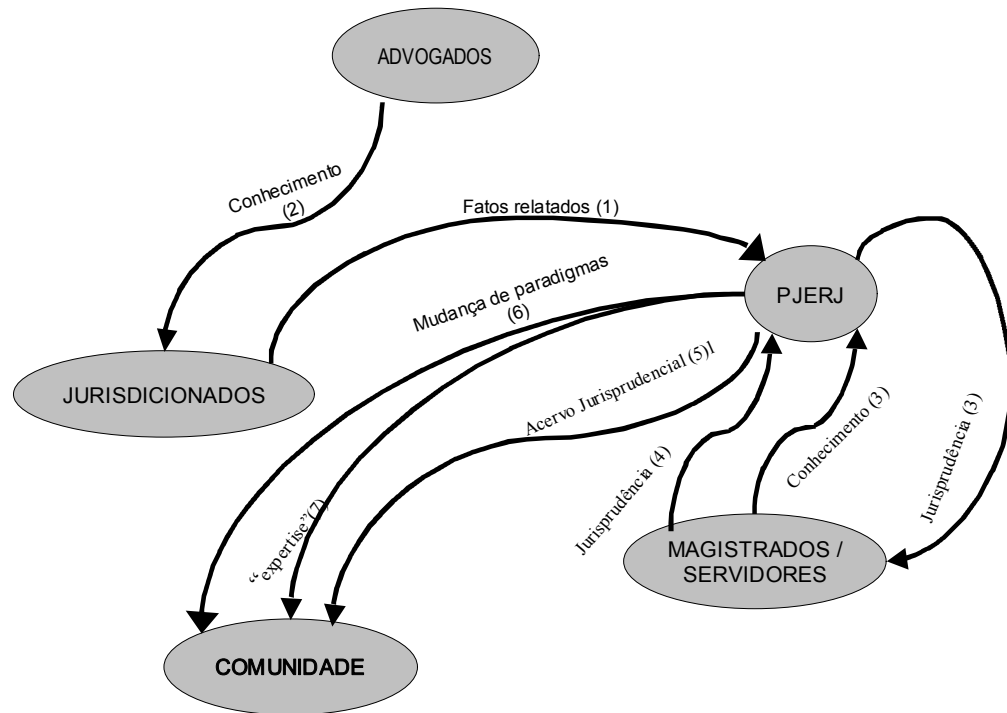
ADVOGADOS

Conhecimento (2)

Fatos relatados (1)

Mudança de paradigmas (6)

PJERJ

JURISDICIONADOS

Acervo Jurisprudencial (5)l

Jurisprudência (4)

Conhecimento (3)

Jurisprudência (3)

"expertise"(7)

MAGISTRADOS / SERVIDORES

COMUNIDADE